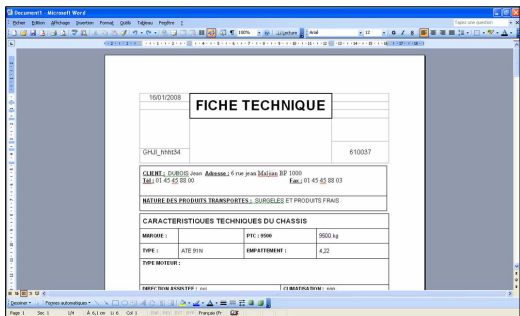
Document1 - Microsoft Word

Fichier Édition Affichage Insertion Format Outils Tableau Fenêtre ?

Tapez une question

100% Lecture Arial 12

16/01/2008

FICHE TECHNIQUE

GHJI_hhht34

610037

CLIENT : DUBOIS Jean Adresse : 6 rue jean Maljan BP 1000
Tél : 01 45 45 88 00 Fax : 01 45 45 88 03

NATURE DES PRODUITS TRANSPORTES : SURGELES ET PRODUITS FRAIS

CARACTERISTIQUES TECHNIQUES DU CHASSIS

| MARQUE : | | PTC : 9500 | 9500 kg |
|---|---|---|---|
| TYPE : | ATE 91N | EMPATTEMENT : | 4,22 |
| TYPE MOTEUR : | | | |

DIRECTION ASSISTEE : oui CLIMATISATION : non

Dessiner Formes automatiques

Page 1 Sec 1 1/4 À 6,1 cm Li 6 Col 1 ENR REV EXT RFP Français (Fr